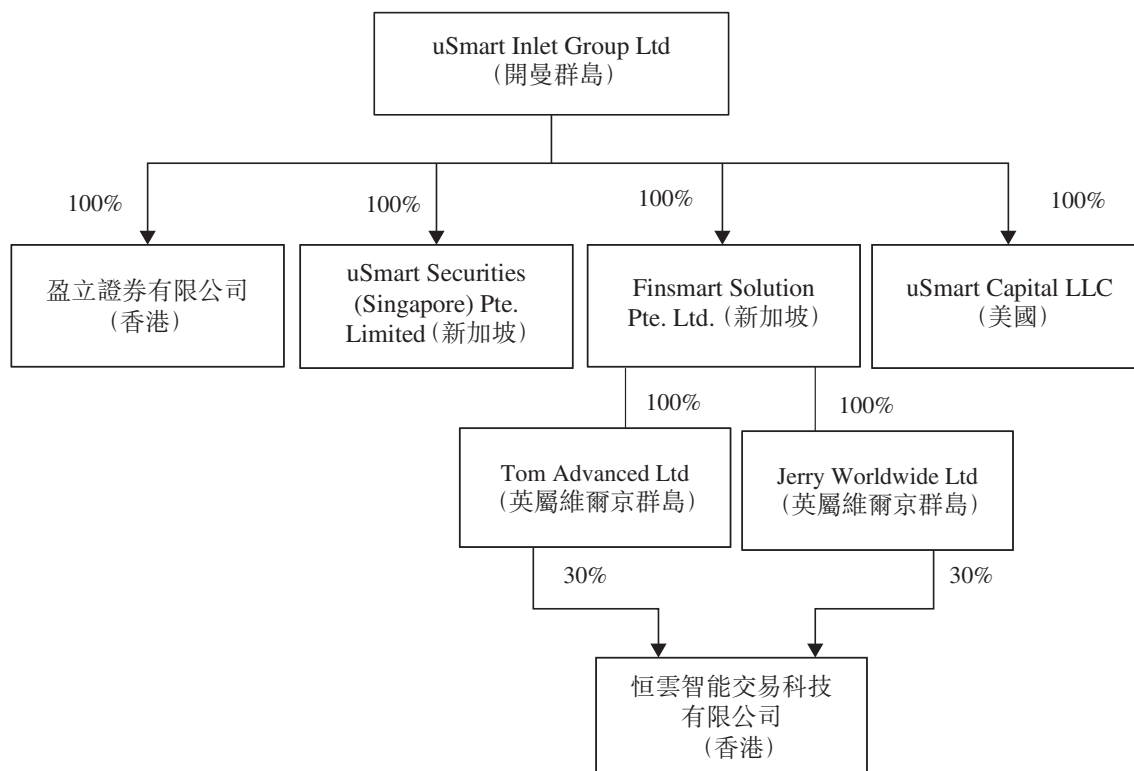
uSmart Inlet Group Ltd
(開曼群島)

100%

100%

100%

100%

盈立證券有限公司
(香港)

uSmart Securities (Singapore) Pte. Limited(新加坡)

Finsmart Solution Pte. Ltd.(新加坡)

uSmart Capital LLC
(美國)

100%

100%

Tom Advanced Ltd
(英屬維爾京群島)

Jerry Worldwide Ltd
(英屬維爾京群島)

30%

30%

恒雲智能交易科技有限公司
(香港)